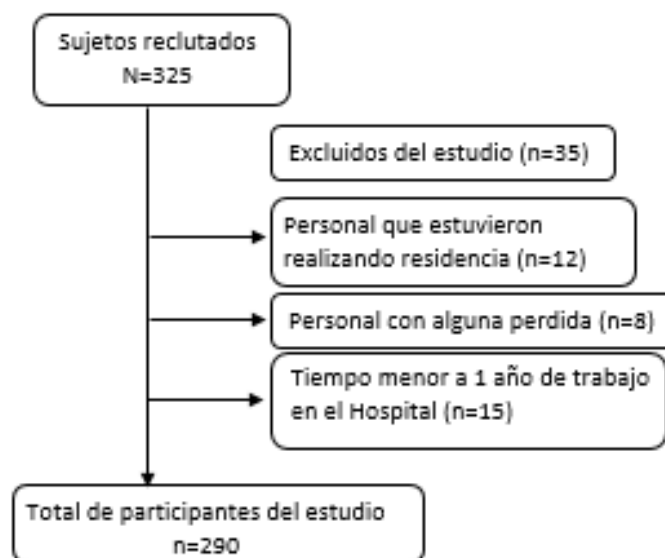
Sujetos reclutados
N=325

Excluidos del estudio (n=35)

Personal que estuvieron realizando residencia (n=12)

Personal con alguna perdida (n=8)

Tiempo menor a 1 año de trabajo en el Hospital (n=15)

Total de participantes del estudio
n=290